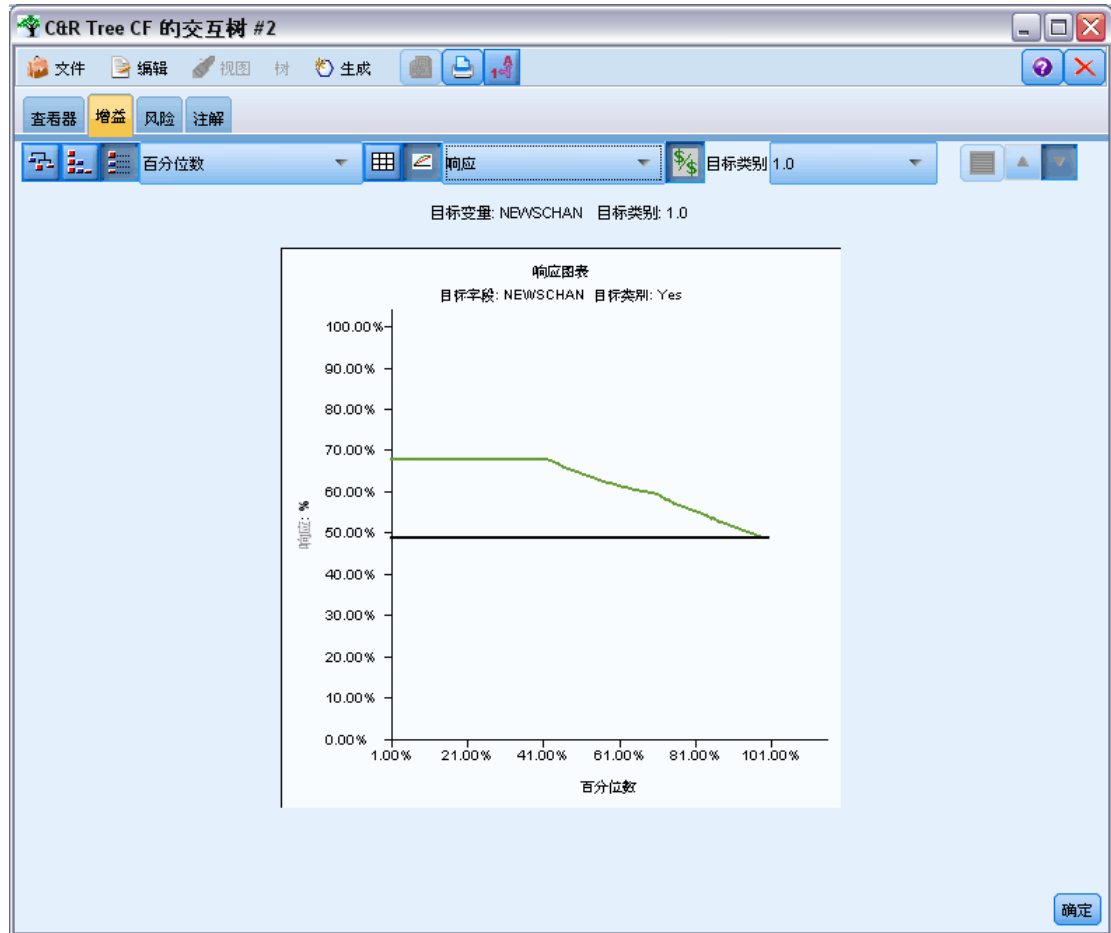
C&R Tree CF 的交互树 #2

文件 编辑 视图 树 生成

查看器 增益 风险 注解

百分位数 响应 目标类别 1.0

目标变量: NEWSCHAN 目标类别: 1.0

响应图表
目标字段: NEWSCHAN 目标类别: Yes

100.00%
90.00%
80.00%
70.00%
60.00%
50.00%
40.00%
30.00%
20.00%
10.00%
0.00%

响应: %

1.00% 21.00% 41.00% 61.00% 81.00% 101.00%

百分位数

确定